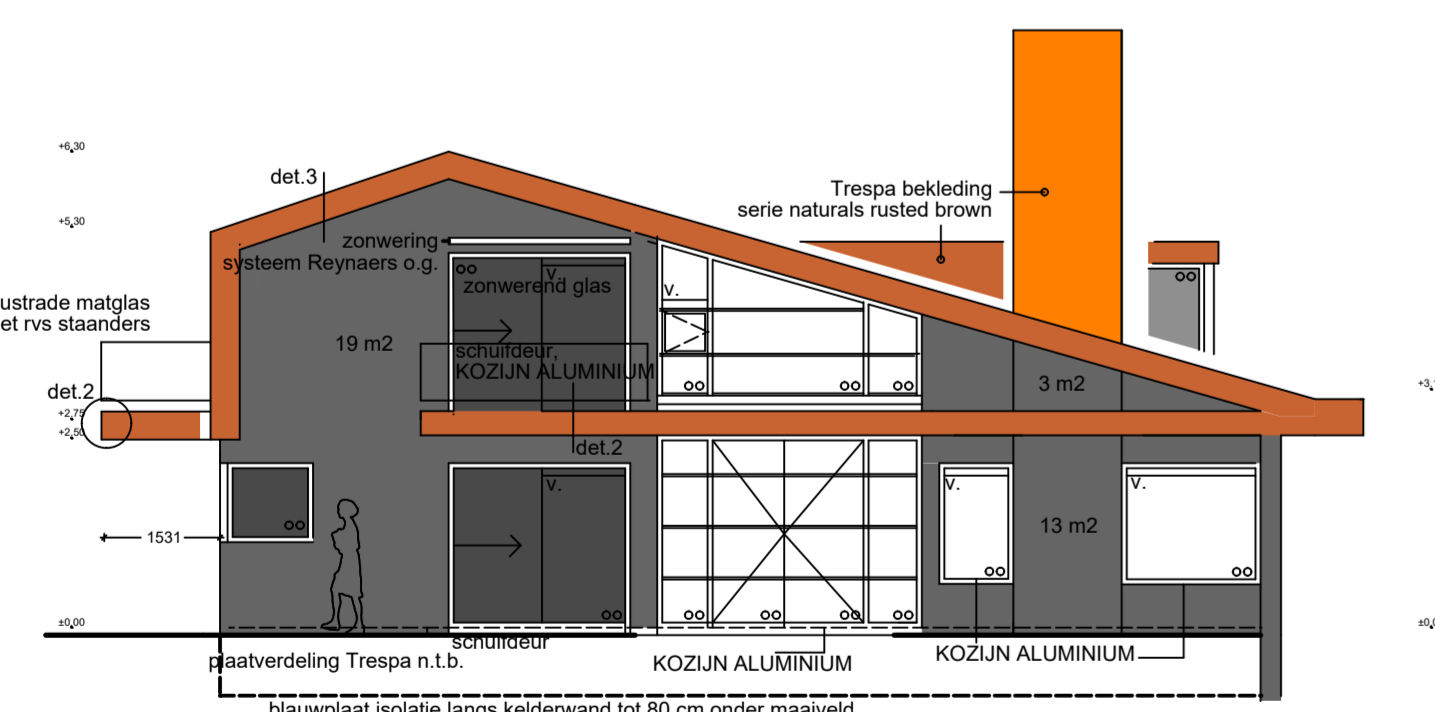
+6,30

+5,30

det.3

zonwering
systeem Reynaers o.g.

Trespa bekleding
serie naturals rusted brown

ustrade matglas
et rvs staanders

v.
zonwerend glas

v.

19 m2

schuifdeur,
KOZIJN ALUMINIUM

det.2
+2,75
+2,50

3 m2

+3,

det.2

v.

v.

v.

13 m2

1531

±0,00

schuifdeur

plaatverdeling Trespa n.t.b.

KOZIJN ALUMINIUM

KOZIJN ALUMINIUM

±0,

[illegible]